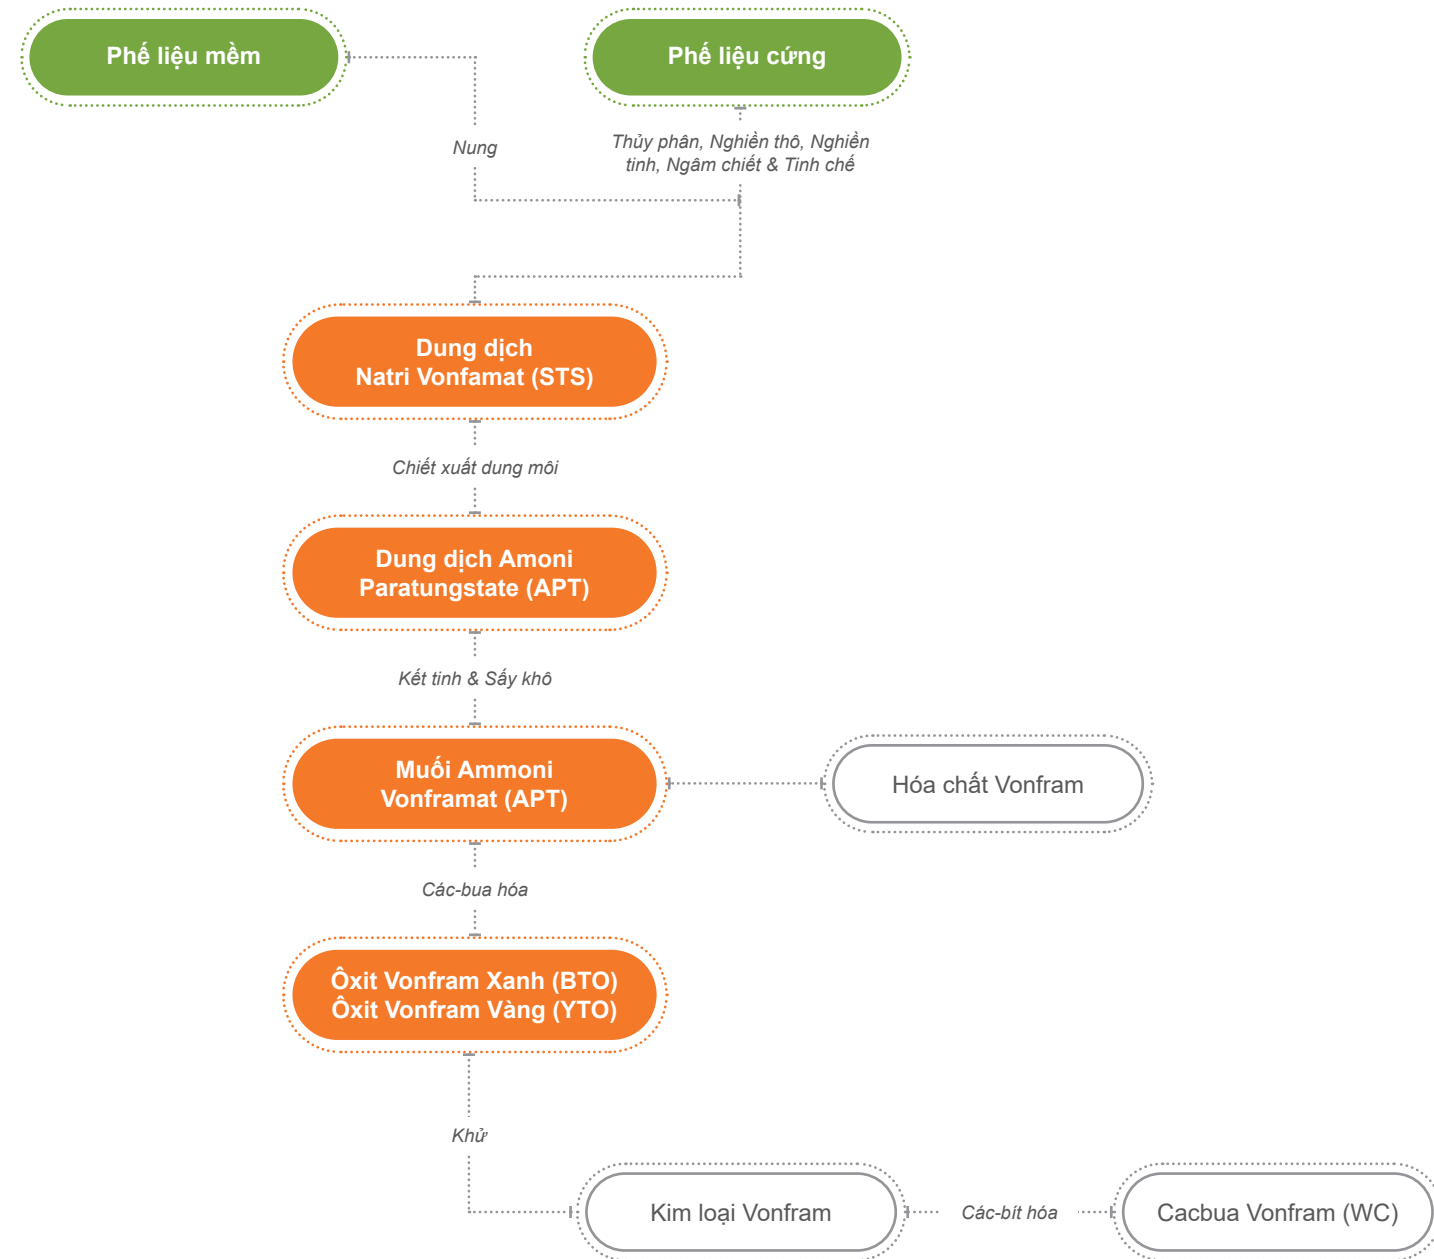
Phế liệu mềm

Phế liệu cứng

Nung

Thủy phân, Nghiền thô, Nghiền tinh, Ngâm chiết & Tinh chế

Dung dịch
Natri Vonfamat (STS)

Chiết xuất dung môi

Dung dịch Amoni
Paratungstate (APT)

Kết tinh & Sấy khô

Muối Ammoni
Vonframat (APT)

Hóa chất Vonfram

Các-bua hóa

Ôxit Vonfram Xanh (BTO)
Ôxit Vonfram Vàng (YTO)

Khử

Kim loại Vonfram

Các-bít hóa

Cacbua Vonfram (WC)